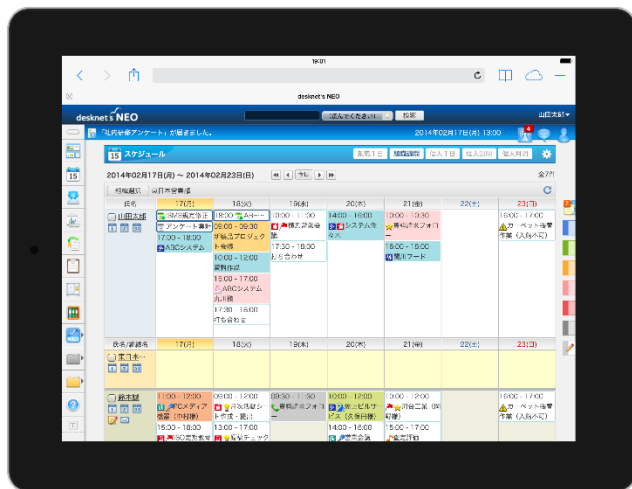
18:01

desknet's NEO

desknet's NEO

選んでください 検索

山田太郎

「社内祭事アンケート」が届きました。 2014年02月17日(月) 13:00

15 スケジュール

登録1日 期間登録 個人1日 個人1週 個人1ヶ月

2014年02月17日(月) ~ 2014年02月23日(日)

今日

全1

| 氏名 | 17(月) | 18(火) | 19(水) | 20(木) | 21(金) | 22(土) | 23(日) |
|---|---|---|---|---|---|---|---|
| 山田太郎 | SMS拡充検討 アンケート集計 17:30 - 18:30 ABCシステム | 18:00 A社一… 09:00 - 09:30 打ち合わせプロジェクト会議 10:00 - 12:00 資料作成 15:00 - 17:00 ABCシステム 九州様 17:30 - 18:00 打ち合わせ | 10:00 - 11:30 打 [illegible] 17:30 - 18:30 お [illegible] | 14:00 - 16:00 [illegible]システム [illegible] | 10:00 - 10:30 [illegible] 16:00 - 16:30 関川フード | | 15:00 - 17:00 カーペット清掃作業（入社のみ） |
| 設備/施設名 | 17(月) | 18(火) | 19(水) | 20(木) | 21(金) | 22(土) | 23(日) |
| 第1会… | | | | | | | |
| 鈴木誠 | 11:00 - 12:00 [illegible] 15:00 - 18:00 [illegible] | 09:00 - 12:00 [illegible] 13:00 - 17:00 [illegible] | 09:30 - 11:30 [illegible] | 10:00 - 12:00 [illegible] 14:00 - 16:00 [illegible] | 10:00 - 12:00 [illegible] 15:00 - 17:00 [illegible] | | 15:00 - 17:00 カーペット清掃作業（入社のみ） |